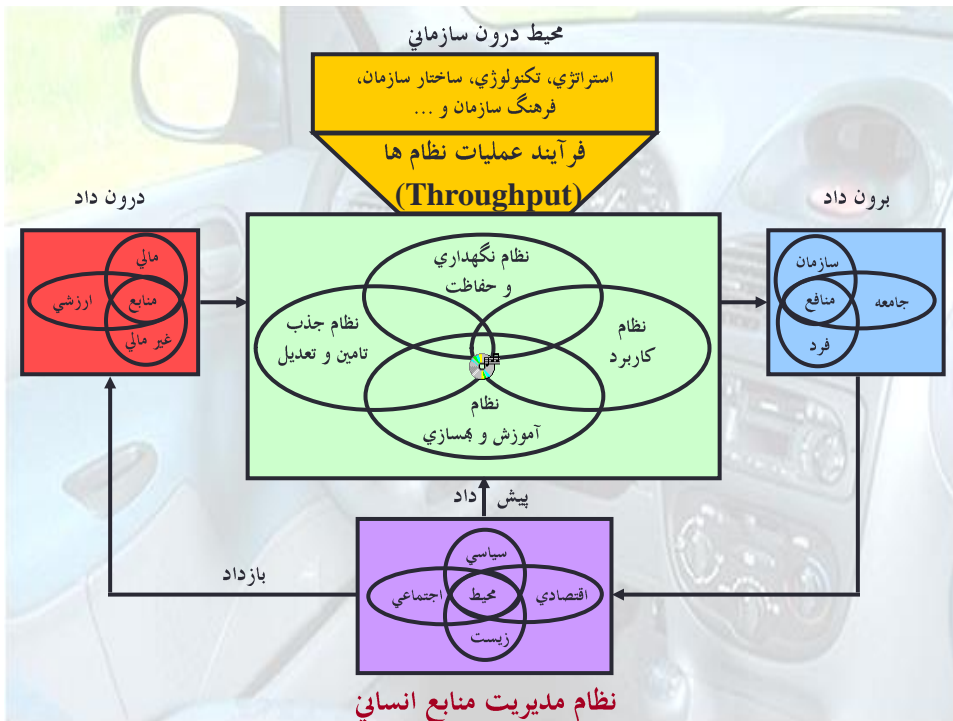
محيط درون سازماني

استراتژي، تكنولوژي، ساختار سازمان، فرهنگ سازمان و ...

فرآيند عمليات نظام ها

(Throughput)

درون داد

مالي

ارزشي

منابع

غير مالي

نظام نگهداري و حفاظت

نظام جذب تامين و تعديل

نظام كاربرد

نظام آموزش و بهسازي

برون داد

سازمان

جامعه

منافع

فرد

پيش داد

بازداد

سياسي

اجتماعي

محيط

اقتصادي

زيست

نظام مديريت منابع انساني